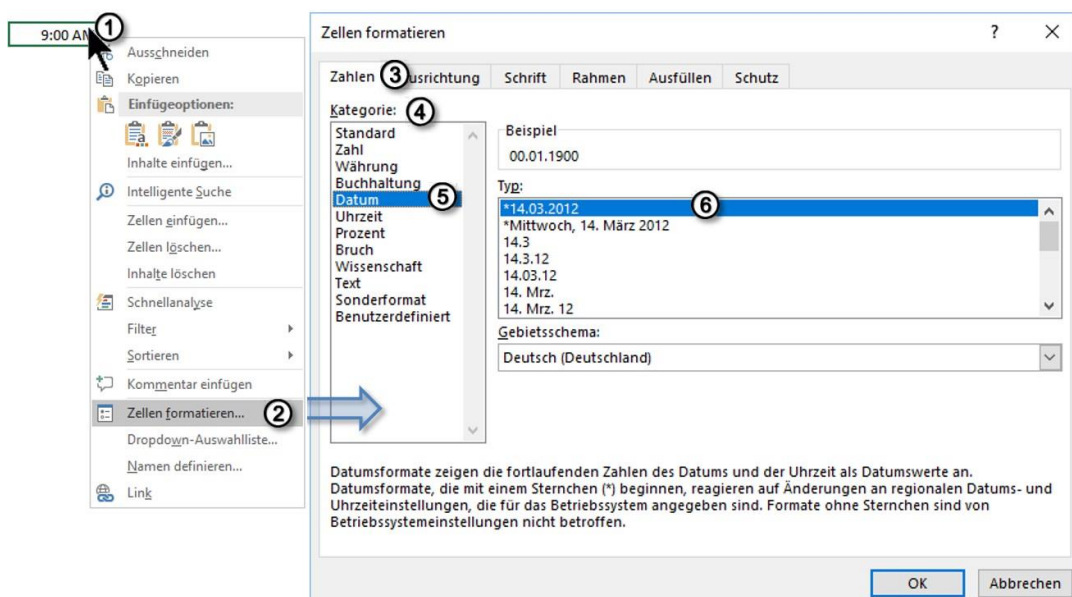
9:00 AM ①

Ausschneiden
Kopieren
Einfügeoptionen:
Inhalte einfügen...
Intelligente Suche
Zellen einfügen...
Zellen löschen...
Inhalte löschen
Schnellanalyse
Filter
Sortieren
Kommentar einfügen
Zellen formatieren... ②
Dropdown-Auswahlliste...
Namen definieren...
Link

Zellen formatieren
?
X

Zahlen ③ Ausrichtung | Schrift | Rahmen | Ausfüllen | Schutz

Kategorie: ④
Standard
Zahl
Währung
Buchhaltung
Datum ⑤
Uhrzeit
Prozent
Bruch
Wissenschaft
Text
Sonderformat
Benutzerdefiniert

Beispiel
00.01.1900

Typ:
*14.03.2012 ⑥
*Mittwoch, 14. März 2012
14.3
14.3.12
14.03.12
14. Mrz.
14. Mrz. 12

Gebietsschema:
Deutsch (Deutschland)

Datumsformate zeigen die fortlaufenden Zahlen des Datums und der Uhrzeit als Datumswerte an. Datumsformate, die mit einem Sternchen (*) beginnen, reagieren auf Änderungen an regionalen Datums- und Uhrzeiteinstellungen, die für das Betriebssystem angegeben sind. Formate ohne Sternchen sind von Betriebssystemeinstellungen nicht betroffen.

OK
Abbrechen